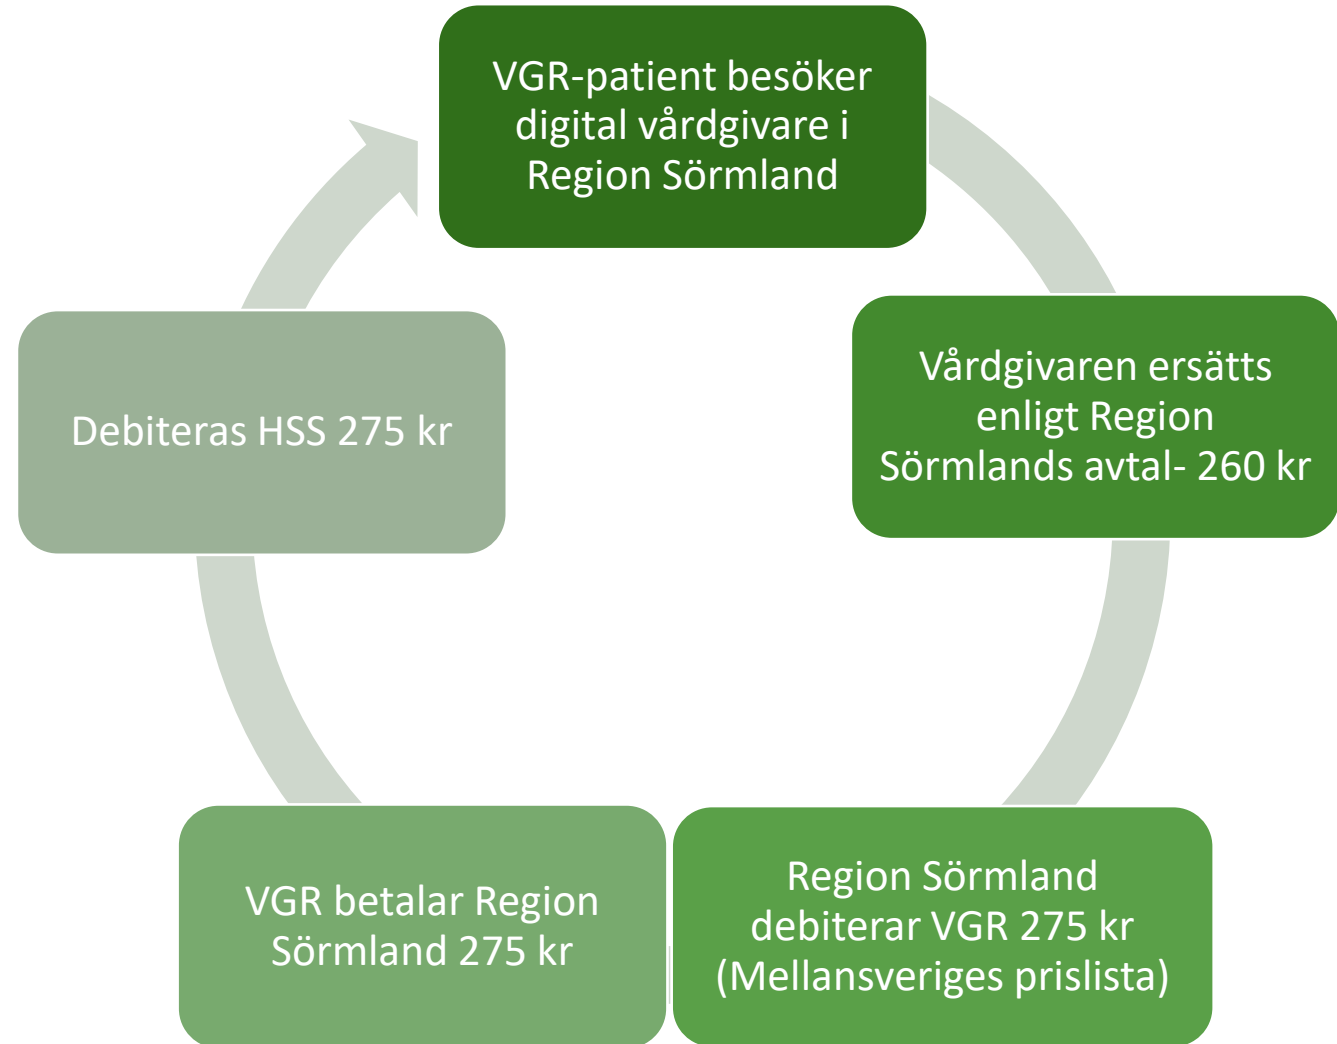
VGR-patient besöker digital vårdgivare i Region Sörmland

Vårdgivaren ersätts enligt Region Sörmlands avtal- 260 kr

Region Sörmland debiterar VGR 275 kr (Mellansveriges prislista)

VGR betalar Region Sörmland 275 kr

Debiteras HSS 275 kr